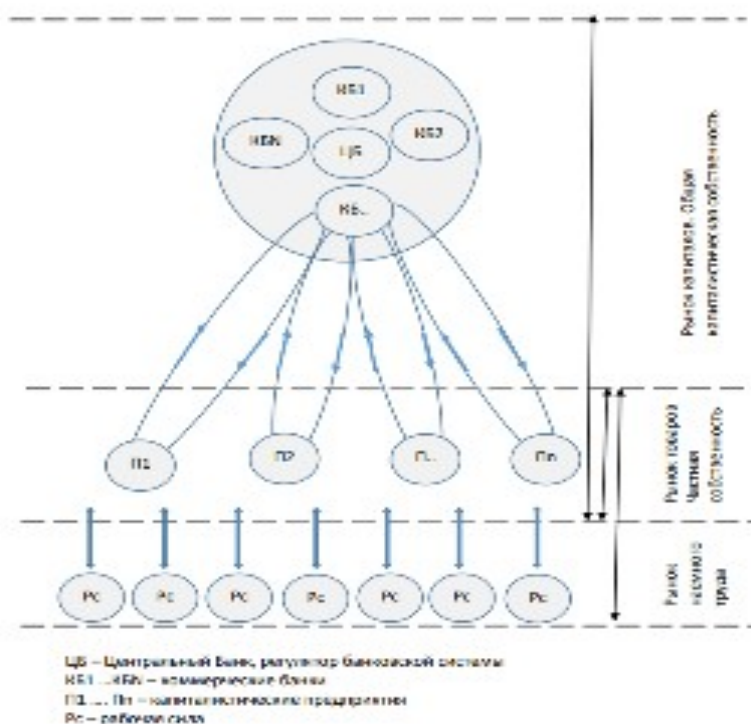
КБ1

КБN

ЦБ

КБ2

КБ..

Рынок капиталов. Общая капиталистическая собственность

Рынок товаров Частная собственность

Рынок наемного труда

П1

П2

П..

Пn

Рс

Рс

Рс

Рс

Рс

Рс

Рс

ЦБ – Центральный банк, регулятор банковской системы
КБ1 ...КБN – коммерческие банки
П1..... Пn – капиталистические предприятия
Рс – рабочая сила